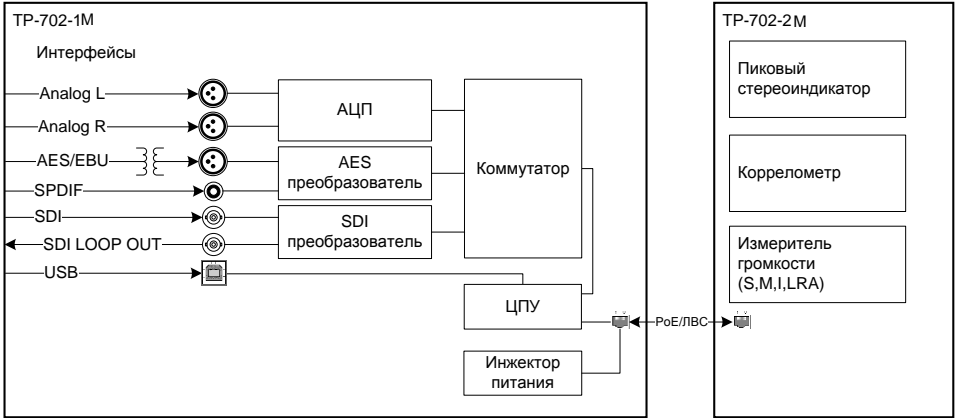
ТР-702-1М

Интерфейсы

Analog L

Analog R

AES/EBU

SPDIF

SDI

SDI LOOP OUT

USB

АЦП

AES преобразователь

SDI преобразователь

Коммутатор

ЦПУ

Инжектор питания

PoE/ЛВС

ТР-702-2М

Пиковый стереоиндикатор

Коррелометр

Измеритель громкости (S,M,I,LRA)